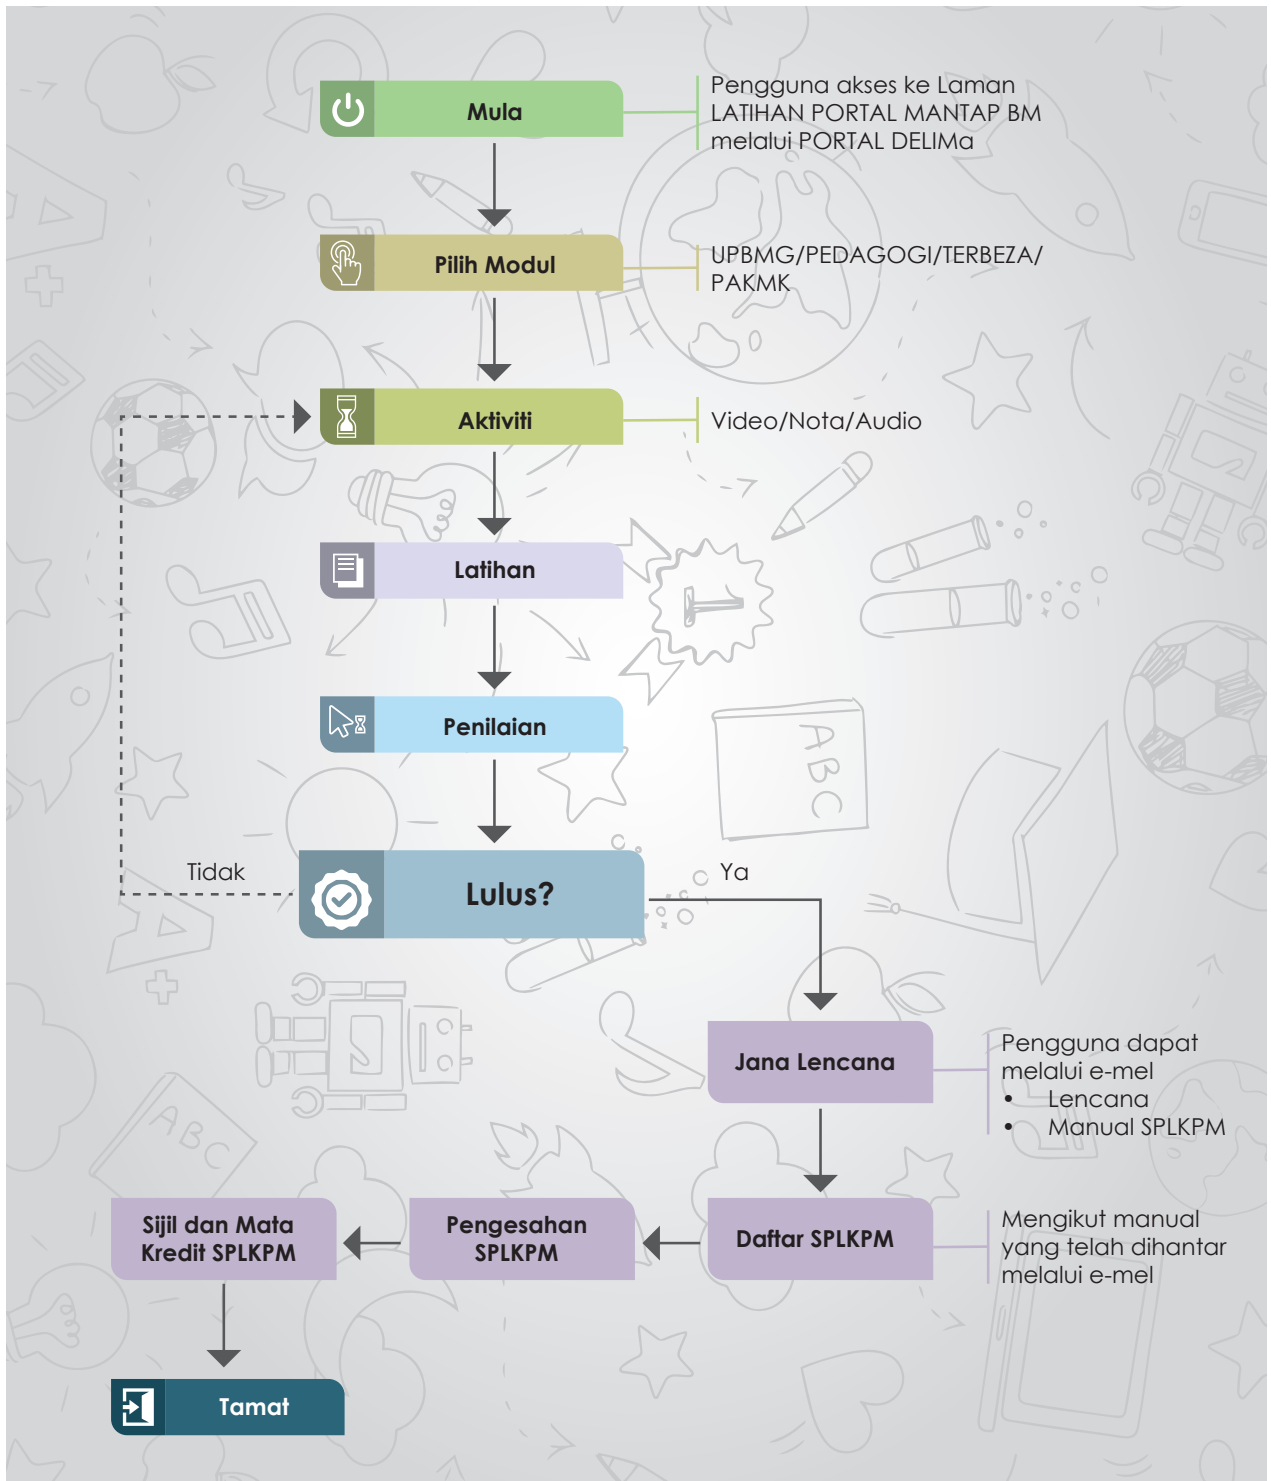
Mula

Pengguna akses ke Laman LATIHAN PORTAL MANTAP BM melalui PORTAL DELIMa

Pilih Modul

UPBMG/PEDAGOGI/TERBEZA/ PAKMK

Aktiviti

Video/Nota/Audio

Latihan

Penilaian

Tidak

Lulus?

Ya

Jana Lencana

Pengguna dapat melalui e-mel
• Lencana
• Manual SPLKPM

Sijil dan Mata Kredit SPLKPM

Pengesahan SPLKPM

Daftar SPLKPM

Mengikut manual yang telah dihantar melalui e-mel

Tamat